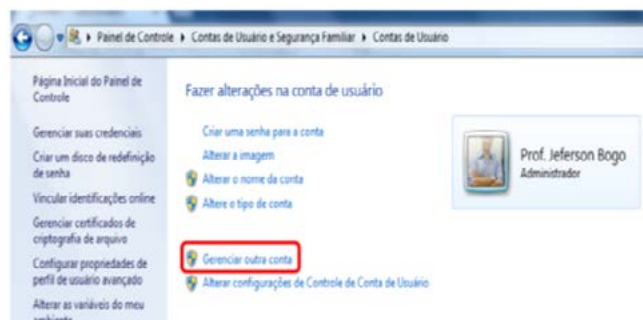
▸ Painel de Controle ▸ Contas de Usuário e Segurança Familiar ▸ Contas de Usuário

Página Inicial do Painel de Controle

Gerenciar suas credenciais

Criar um disco de redefinição de senha

Vincular identificações online

Gerenciar certificados de criptografia de arquivo

Configurar propriedades de perfil de usuário avançado

Alterar as variáveis do meu ambiente

Fazer alterações na conta de usuário

Criar uma senha para a conta

Alterar a imagem

Alterar o nome da conta

Altere o tipo de conta

Gerenciar outra conta

Alterar configurações de Controle de Conta de Usuário

Prof. Jeferson Bogo
Administrador